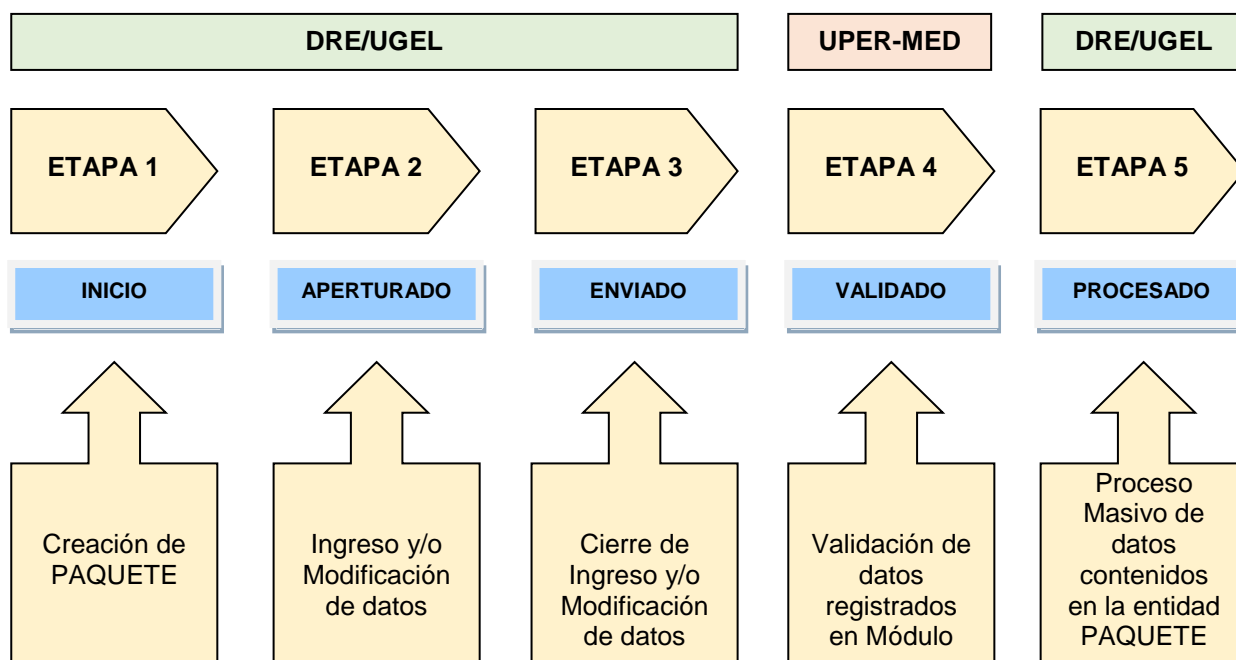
DRE/UGEL

UPER-MED

DRE/UGEL

ETAPA 1

ETAPA 2

ETAPA 3

ETAPA 4

ETAPA 5

INICIO

APERTURADO

ENVIADO

VALIDADO

PROCESADO

Creación de PAQUETE

Ingreso y/o Modificación de datos

Cierre de Ingreso y/o Modificación de datos

Validación de datos registrados en Módulo

Proceso Masivo de datos contenidos en la entidad PAQUETE